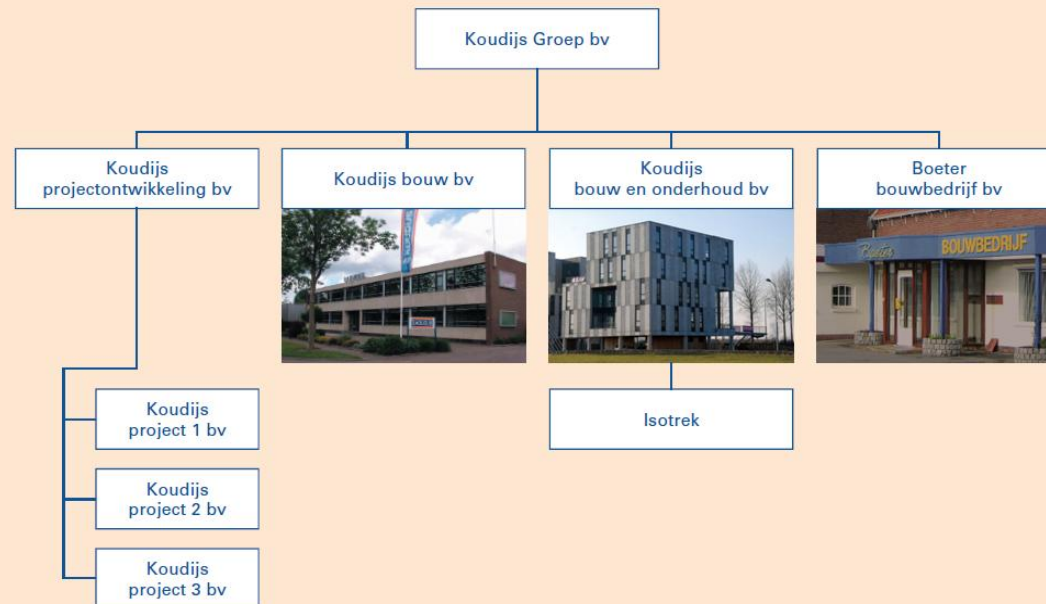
Koudijs Groep bv

Koudijs projectontwikkeling bv

Koudijs bouw bv

Koudijs bouw en onderhoud bv

Boeter bouwbedrijf bv

Boeter BOUWBEDRIJF

Koudijs project 1 bv

Koudijs project 2 bv

Koudijs project 3 bv

Isotrek